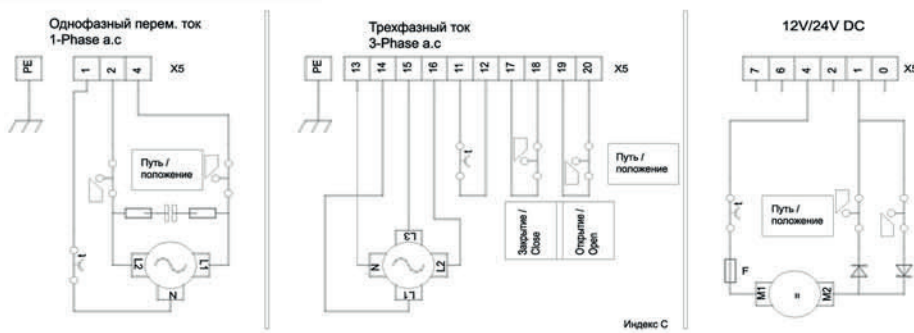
Однофазный перем. ток
1-Phase a.c

PE
1
2
4
X5

Путь /
положение

L2
L1
N

Трехфазный ток
3-Phase a.c

PE
13
14
15
16
11
12
17
18
19
20
X5

Путь /
положение

Закрытие /
Close

Открытие /
Open

L3
N
L2
L1

Индекс С

12V/24V DC

7
6
4
2
1
0
X5

Путь /
положение

F
M1
=
M2